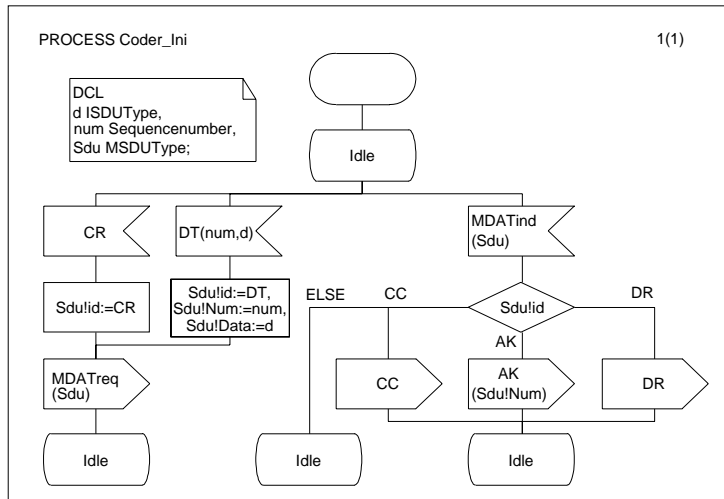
PROCESS Coder_Ini

1(1)

DCL
d ISDUType,
num Sequencenumber,
Sdu MSDUType;

Idle

CR

DT(num,d)

MDATind
(Sdu)

Sdu!id:=CR

Sdu!id:=DT,
Sdu!Num:=num,
Sdu!Data:=d

ELSE

CC

Sdu!id

DR

AK

MDATreq
(Sdu)

CC

AK
(Sdu!Num)

DR

Idle

Idle

Idle